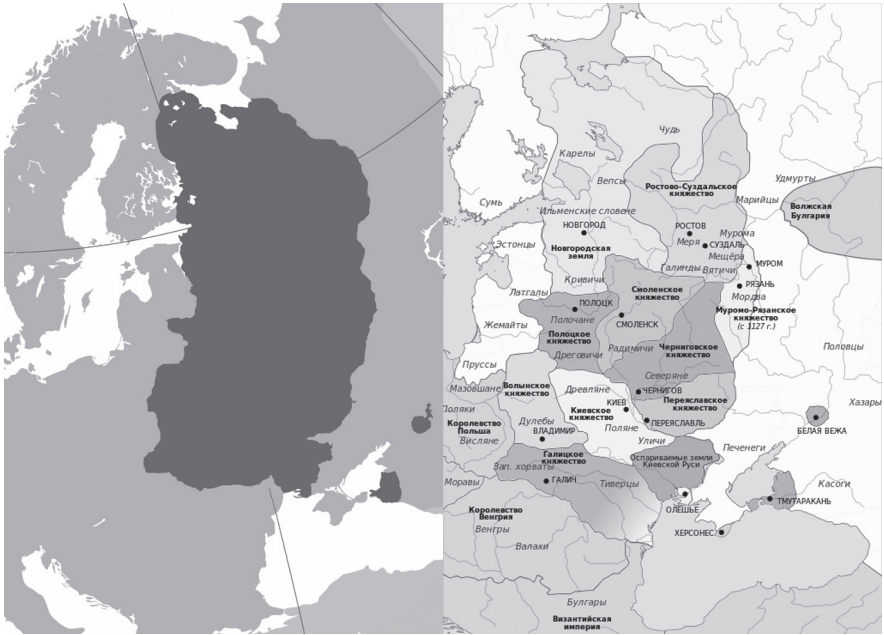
Чудь
Карелы
Весь
Ростово-Суздальское княжество
Удмурты
Волжская Булгария
Сумь
Ильменские словене
Марийцы
НОВГОРОД
РОСТОВ
Мурома
Эстонцы
Новгородская земля
Меря
СУЗДАЛЬ
Мещёра
МУРОМ
Кривичи
Галинды
Вятичи
РЯЗАНЬ
Латгалы
Смоленское княжество
Мордва
ПОЛОЦК
Муромо-Рязанское княжество
(с 1127 г.)
Жемайты
Полочане
СМОЛЕНСК
Полоцкое княжество
Радимичи
Черниговское княжество
Половцы
Пруссы
Дреговичи
Северяне
Мазовшане
Волынское княжество
Древляне
ЧЕРНИГОВ
Переяславское княжество
Хазары
Поляки
КИЕВ
Королевство Польша
Киевское княжество
ПЕРЕЯСЛАВЛЬ
Дулебы
Поляне
БЕЛАЯ ВЕЖА
Висляне
ВЛАДИМИР
Уличи
Печенеги
Галицкое княжество
Оспариваемые земли Киевской Руси
Вал. хорваты
Моравы
ГАЛИЧ
Тиверцы
Касоги
ОЛЕШЬЕ
ТМУТАРАКАНЬ
Королевство Венгрия
Венгры
ХЕРСОНЕС
Валахи
Булгары
Византийская империя